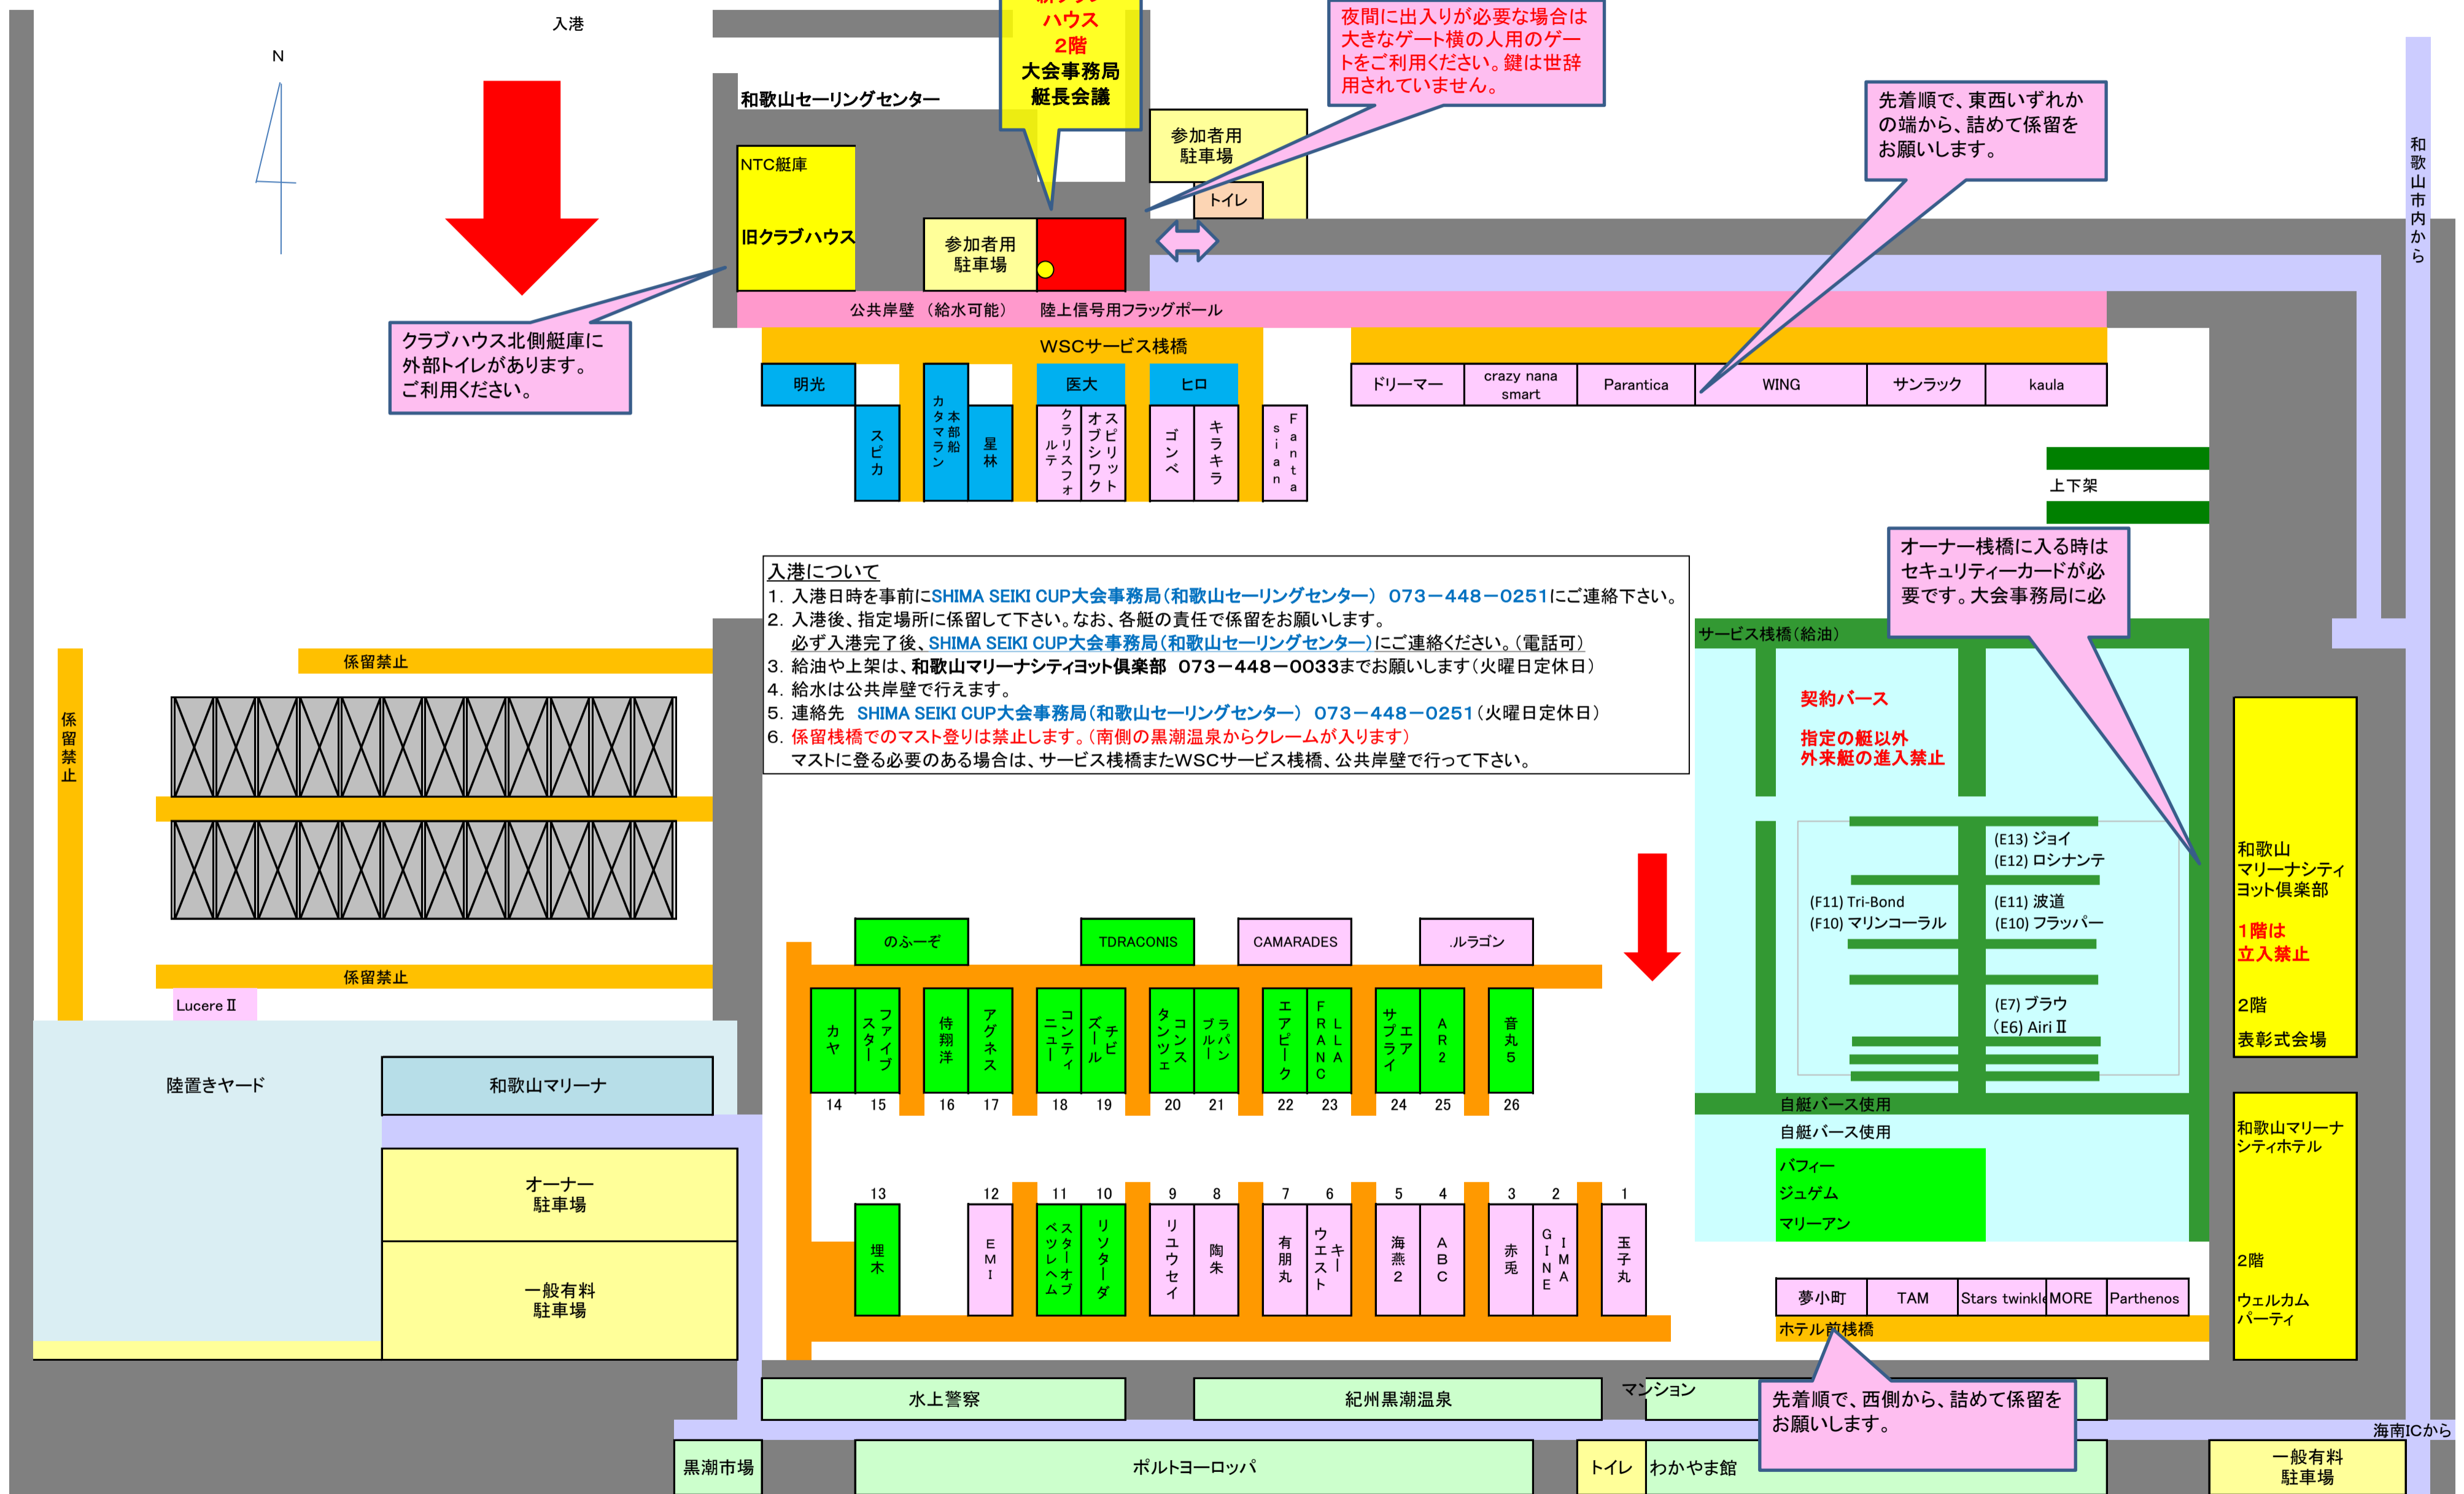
入港

N

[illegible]
ハウス
2階
大会事務局
艇長会議

夜間に出入りが必要な場合は大きなゲート横の人用のゲートをご利用ください。鍵は世辞用されていません。

先着順で、東西いずれかの端から、詰めて係留をお願いします。

和歌山市内から

和歌山セーリングセンター

NTC艇庫

旧クラブハウス

参加者用駐車場

参加者用駐車場

トイレ

クラブハウス北側艇庫に外部トイレがあります。ご利用ください。

公共岸壁 (給水可能)　陸上信号用フラッグポール

WSCサービス桟橋

明光　スピカ　カタマラン　本部船　星林　医大　クラリスフォルテ　スピリットオブシワク　ヒロ　ゴンベ　キラキラ　Fantasia

ドリーマー　crazy nana smart　Parantica　WING　サンラック　kaula

上下架

オーナー桟橋に入る時はセキュリティーカードが必要です。大会事務局に必

入港について
1. 入港日時を事前にSHIMA SEIKI CUP大会事務局(和歌山セーリングセンター) 073−448−0251にご連絡下さい。
2. 入港後、指定場所に係留して下さい。なお、各艇の責任で係留をお願いします。
必ず入港完了後、SHIMA SEIKI CUP大会事務局(和歌山セーリングセンター)にご連絡ください。(電話可)
3. 給油や上架は、和歌山マリーナシティヨット倶楽部 073−448−0033までお願いします(火曜日定休日)
4. 給水は公共岸壁で行えます。
5. 連絡先 SHIMA SEIKI CUP大会事務局(和歌山セーリングセンター) 073−448−0251(火曜日定休日)
6. 係留桟橋でのマスト登りは禁止します。(南側の黒潮温泉からクレームが入ります)
マストに登る必要のある場合は、サービス桟橋またWSCサービス桟橋、公共岸壁で行って下さい。

サービス桟橋(給油)

契約バース

指定の艇以外
外来艇の進入禁止

係留禁止

係留禁止

係留禁止

Lucere Ⅱ

陸置きヤード

和歌山マリーナ

オーナー駐車場

一般有料駐車場

のふーぞ　TDRACONIS　CAMARADES　ルラゴン

カヤ 14　ファイブスター 15　侍翔洋 16　アグネス 17　コンティニュー 18　チビズール 19　タンコンツェ 20　ラバンブルー 21　エアピーク 22　FRANC LLA 23　エアサプライ 24　AR2 25　音丸5 26

13 埋木　12 EMI　11 ベッレヘム スターオブ　10 リソーダ　9 リュウセイ　8 陶朱　7 有朋丸　6 ウエスト キー　5 海燕2　4 ABC　3 赤兎　2 GINE IMA　1 玉子丸

(E13) ジョイ
(E12) ロシナンテ
(F11) Tri-Bond
(F10) マリンコーラル
(E11) 波道
(E10) フラッパー
(E7) ブラウ
(E6) Airi Ⅱ

自艇バース使用
自艇バース使用
パフィー
ジュゲム
マリーアン

和歌山マリーナシティヨット倶楽部
1階は立入禁止
2階
表彰式会場

和歌山マリーナシティホテル
2階
ウェルカムパーティ

夢小町　TAM　Stars twinkle　MORE　Parthenos

ホテル前桟橋

先着順で、西側から、詰めて係留をお願いします。

マンション

水上警察　紀州黒潮温泉

海南ICから

黒潮市場　ポルトヨーロッパ　トイレ　わかやま館　一般有料駐車場